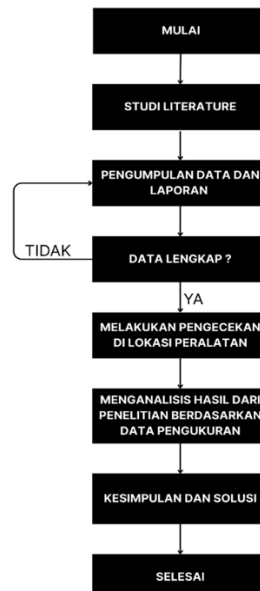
MULAI

STUDI LITERATURE

PENGUMPULAN DATA DAN LAPORAN

TIDAK

DATA LENGKAP ?

YA

MELAKUKAN PENGECEKAN DI LOKASI PERALATAN

MENGANALISIS HASIL DARI PENELITIAN BERDASARKAN DATA PENGUKURAN

KESIMPULAN DAN SOLUSI

SELESAI